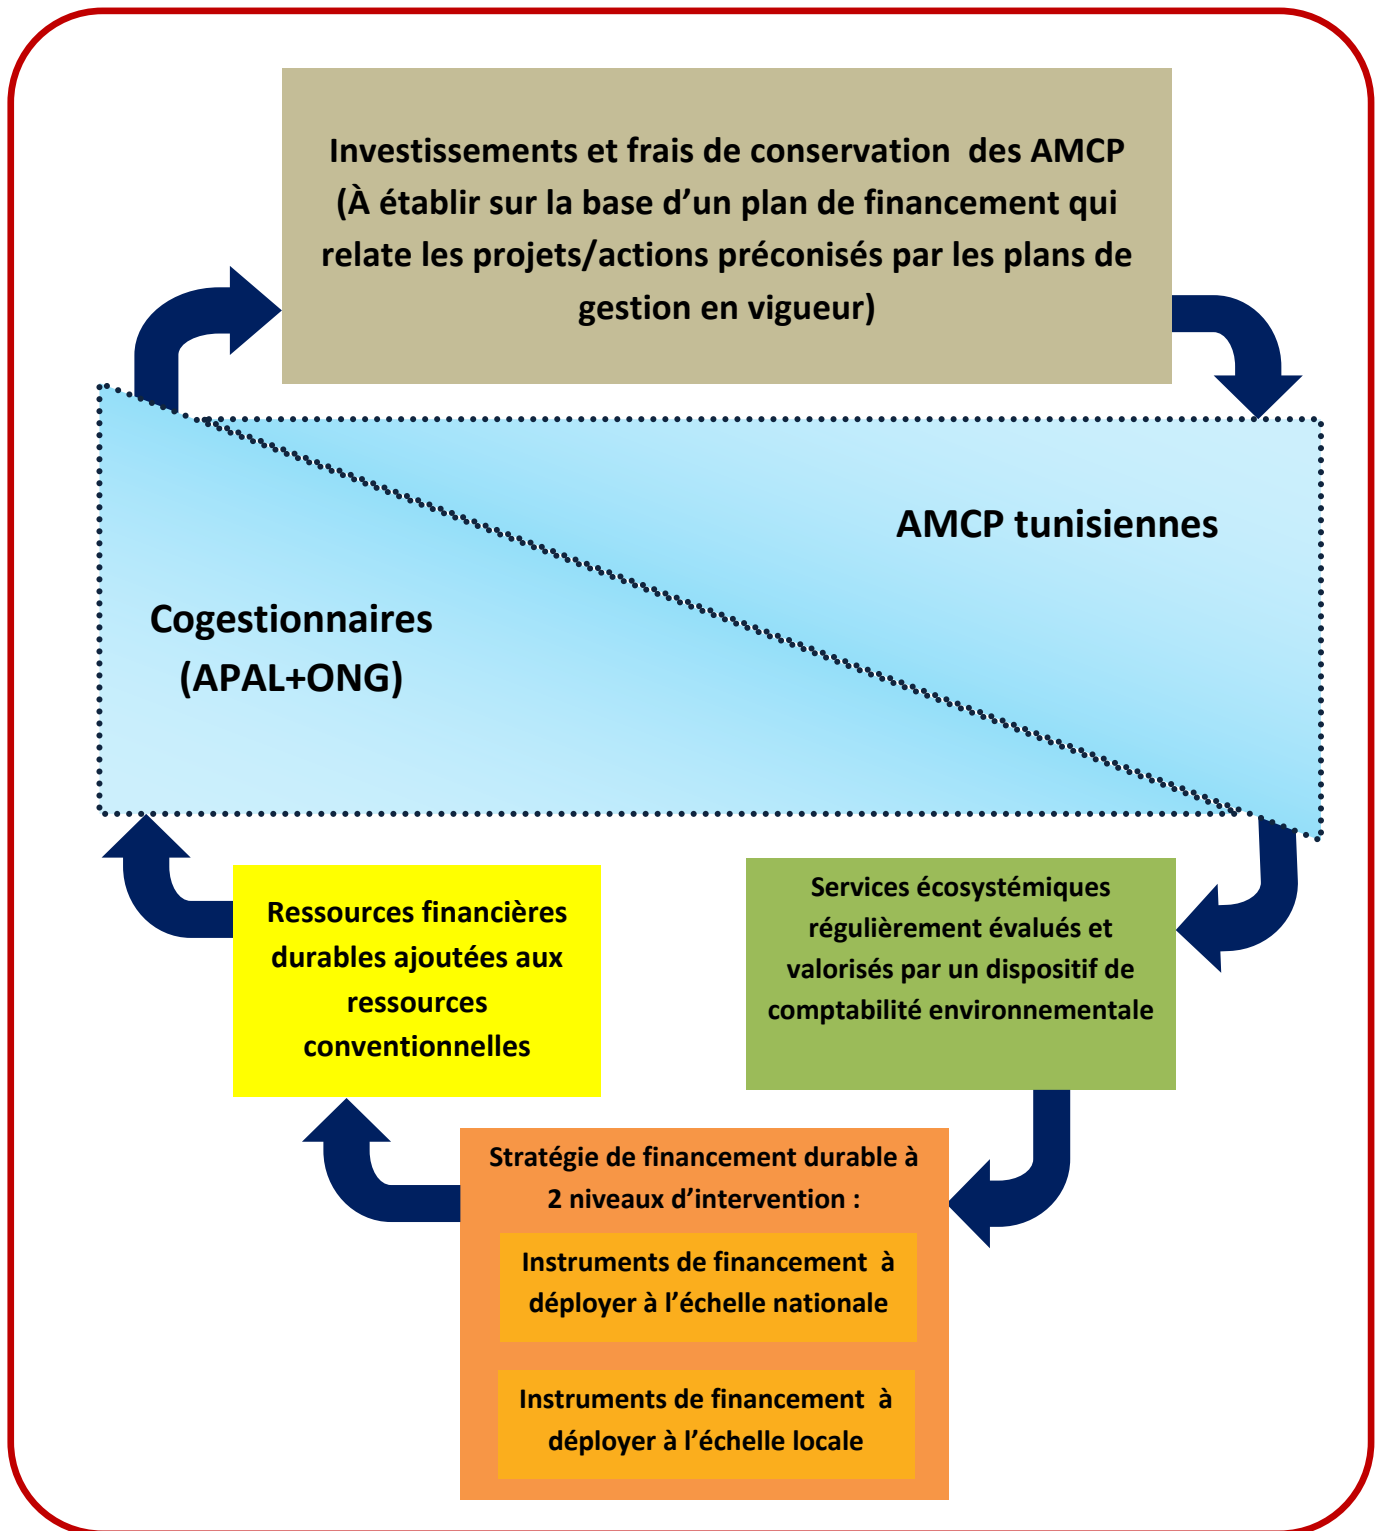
Investissements et frais de conservation des AMCP (À établir sur la base d'un plan de financement qui relate les projets/actions préconisés par les plans de gestion en vigueur)

AMCP tunisiennes

Cogestionnaires (APAL+ONG)

Ressources financières durables ajoutées aux ressources conventionnelles

Services écosystémiques régulièrement évalués et valorisés par un dispositif de comptabilité environnementale

Stratégie de financement durable à 2 niveaux d'intervention :

Instruments de financement à déployer à l'échelle nationale

Instruments de financement à déployer à l'échelle locale